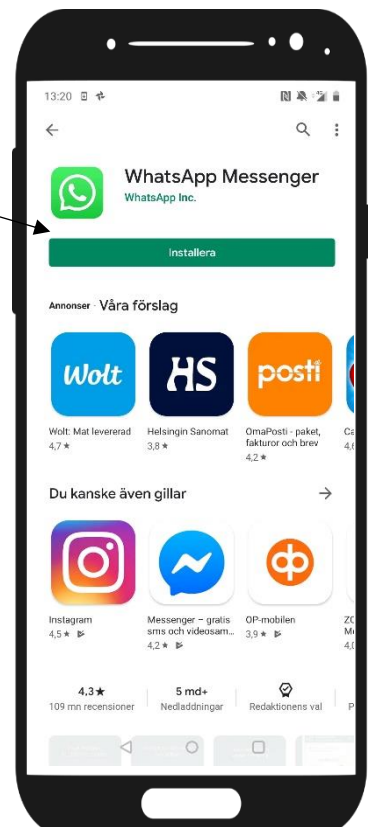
13:20

WhatsApp Messenger
WhatsApp Inc.

Installera

Annonser · Våra förslag

Wolt
Wolt: Mat levererad
4,7 ★

HS
Helsingin Sanomat
3,8 ★

posti
OmaPosti - paket, fakturor och brev
4,2 ★

Ca
4,6

Du kanske även gillar

Instagram
4,5 ★

Messenger – gratis sms och videosam...
4,2 ★

OP-mobilen
3,9 ★

ZO
M
4,0

4,3 ★
109 mn recensioner

5 md+
Nedladdningar

Redaktionens val

P